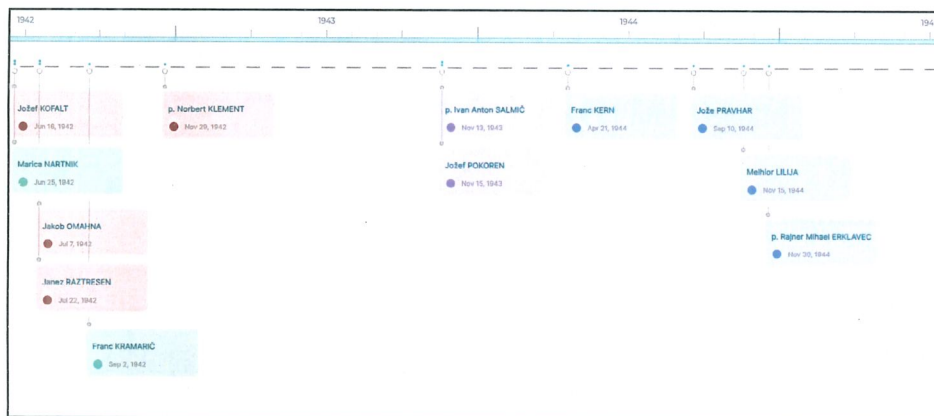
1942

1943

1944

194

Jožef KOFALT
Jun 16, 1942

p. Norbert KLEMENT
Nov 29, 1942

p. Ivan Anton SALMIČ
Nov 13, 1943

Franc KERN
Apr 21, 1944

Jože PRAVHAR
Sep 10, 1944

Marica NARTNIK
Jun 25, 1942

Jožef POKOREN
Nov 15, 1943

Melhior LILIJA
Nov 15, 1944

Jakob OMAHNA
Jul 7, 1942

p. Rajner Mihael ERKLAVEC
Nov 30, 1944

Janez RAZTRESEN
Jul 22, 1942

Franc KRAMARIČ
Sep 2, 1942